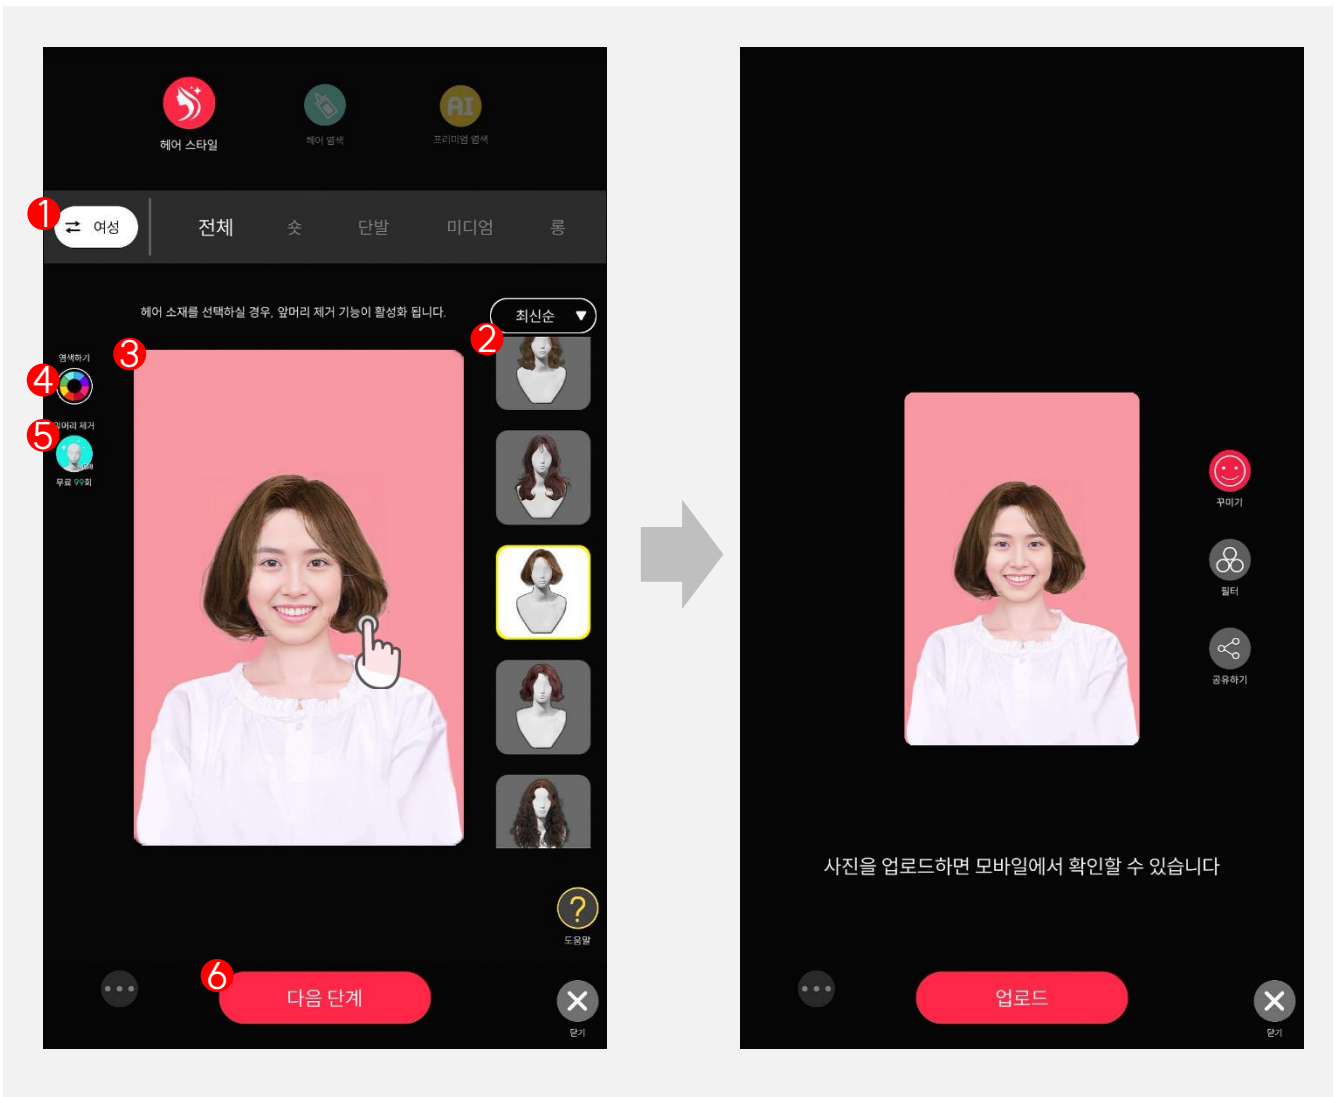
헤어 스타일
헤어 염색
AI
프리미엄 염색

1
여성
전체
숏
단발
미디엄
롱

헤어 소재를 선택하실 경우, 앞머리 제거 기능이 활성화 됩니다.
최신순
2
3
염색하기
4
5
앞머리 제거
무료 99회

?
도움말
6
다음 단계
닫기

꾸미기
필터
공유하기
사진을 업로드하면 모바일에서 확인할 수 있습니다
업로드
닫기